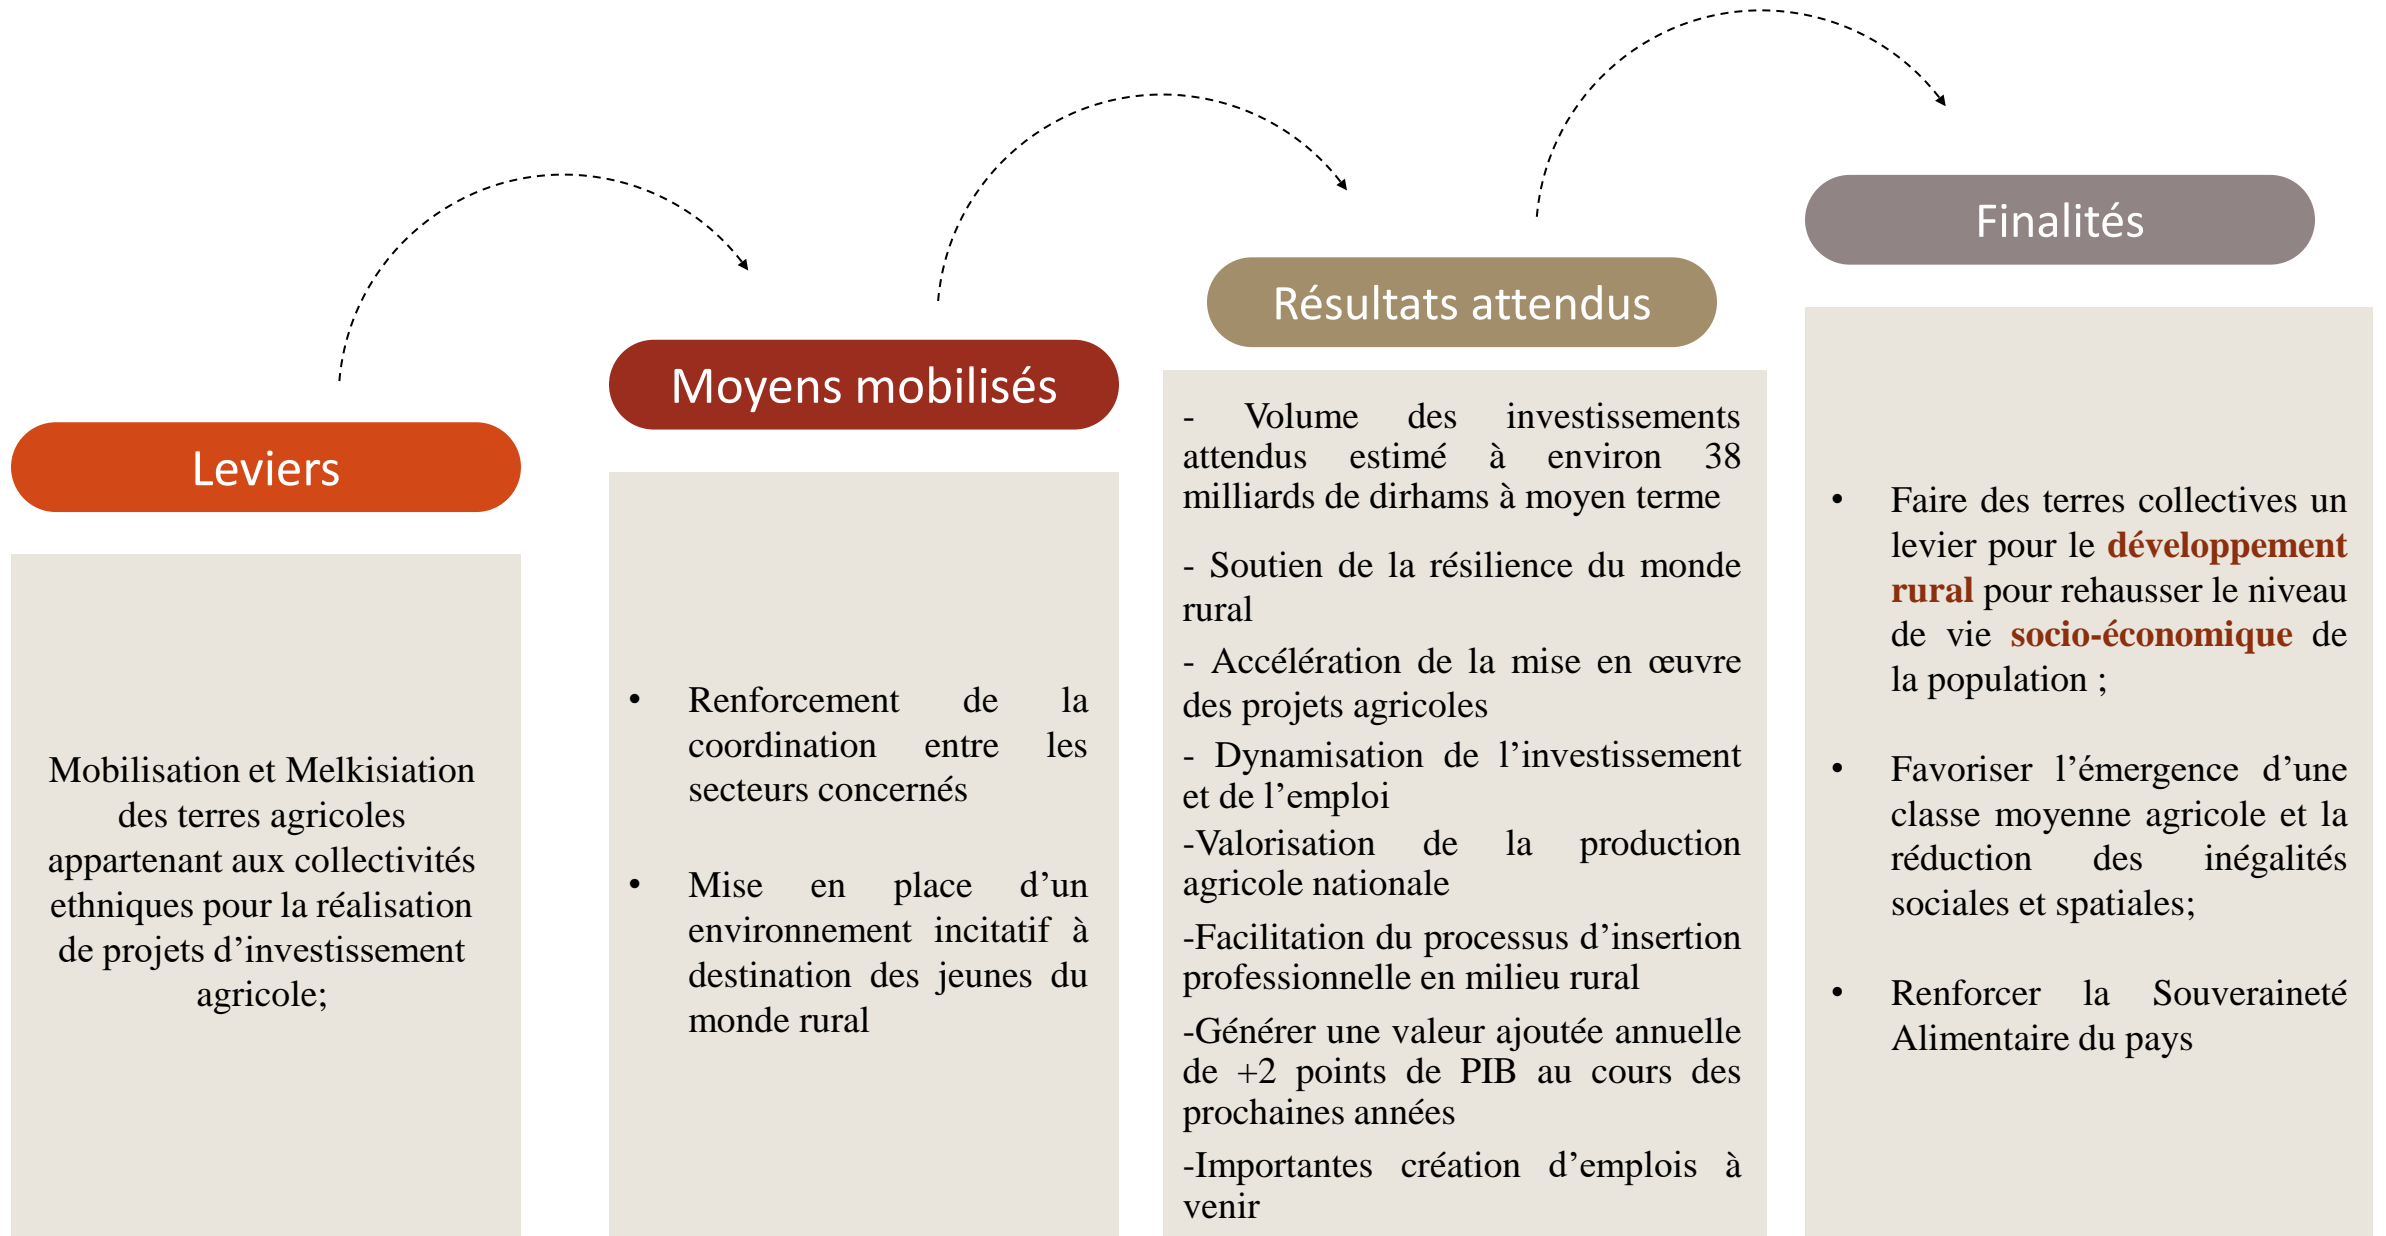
Leviers

Mobilisation et Melkisiation des terres agricoles appartenant aux collectivités ethniques pour la réalisation de projets d'investissement agricole;

Moyens mobilisés

• Renforcement de la coordination entre les secteurs concernés

• Mise en place d'un environnement incitatif à destination des jeunes du monde rural

Résultats attendus

- Volume des investissements attendus estimé à environ 38 milliards de dirhams à moyen terme

- Soutien de la résilience du monde rural

- Accélération de la mise en œuvre des projets agricoles

- Dynamisation de l'investissement et de l'emploi

-Valorisation de la production agricole nationale

-Facilitation du processus d'insertion professionnelle en milieu rural

-Générer une valeur ajoutée annuelle de +2 points de PIB au cours des prochaines années

-Importantes création d'emplois à venir

Finalités

• Faire des terres collectives un levier pour le développement rural pour rehausser le niveau de vie socio-économique de la population ;

• Favoriser l'émergence d'une classe moyenne agricole et la réduction des inégalités sociales et spatiales;

• Renforcer la Souveraineté Alimentaire du pays